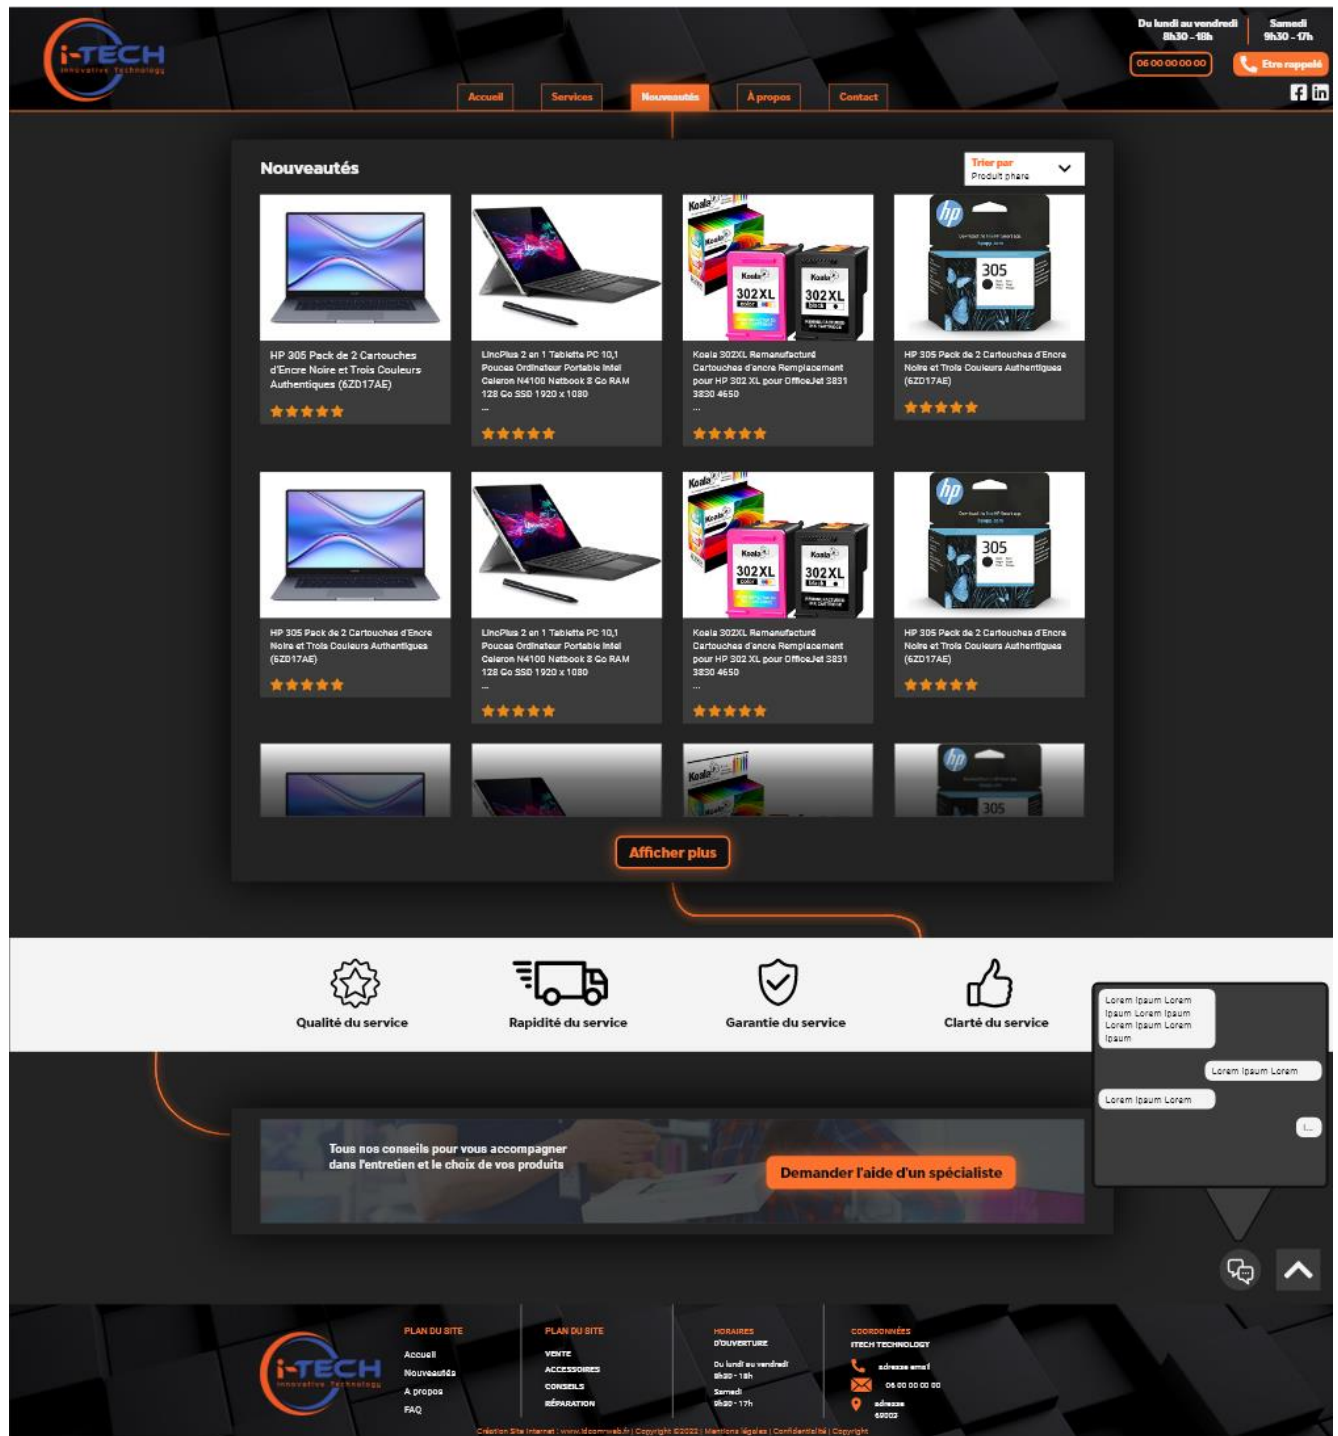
i-TECH
Innovative Technology

Du lundi au vendredi
8h30 - 18h

Samedi
9h30 - 17h

06 00 00 00 00

Etre rappelé

Accueil
Services
Nouveautés
A propos
Contact

Nouveautés

Trier par
Produit phare

HP 305 Pack de 2 Cartouches d'Encre Noire et Trois Couleurs Authentiques (6ZD17AE)
★★★★★

LincPlus 2 en 1 Tablette PC 10,1 Pouces Ordinateur Portable Intel Celeron N4100 Netbook 8 Go RAM 128 Go SSD 1920 x 1080
...
★★★★★

Koala 302XL Remanufacturé Cartouches d'encre Remplacement pour HP 302 XL pour OfficeJet 3831 3830 4650
...
★★★★★

HP 305 Pack de 2 Cartouches d'Encre Noire et Trois Couleurs Authentiques (6ZD17AE)
★★★★★

HP 305 Pack de 2 Cartouches d'Encre Noire et Trois Couleurs Authentiques (6ZD17AE)
★★★★★

LincPlus 2 en 1 Tablette PC 10,1 Pouces Ordinateur Portable Intel Celeron N4100 Netbook 8 Go RAM 128 Go SSD 1920 x 1080
...
★★★★★

Koala 302XL Remanufacturé Cartouches d'encre Remplacement pour HP 302 XL pour OfficeJet 3831 3830 4650
...
★★★★★

HP 305 Pack de 2 Cartouches d'Encre Noire et Trois Couleurs Authentiques (6ZD17AE)
★★★★★

Afficher plus

Qualité du service
Rapidité du service
Garantie du service
Clarté du service

Lorem Ipsum Lorem Ipsum Lorem Ipsum Lorem Ipsum Lorem Ipsum
Lorem Ipsum Lorem
Lorem Ipsum Lorem
...

Tous nos conseils pour vous accompagner dans l'entretien et le choix de vos produits

Demander l'aide d'un spécialiste

i-TECH
Innovative Technology

PLAN DU SITE
Accueil
Nouveautés
A propos
FAQ

PLAN DU SITE
VENTE
ACCESSOIRES
CONSEILS
RÉPARATION

HORAIRES D'OUVERTURE
Du lundi au vendredi
8h30 - 18h
Samedi
9h30 - 17h

COORDONNÉES
ITECH TECHNOLOGY
adresse email
06 00 00 00 00
adresse
69002

Création Site Internet : www.idcomweb.fr | Copyright ©2022 | Mentions légales | Confidentialité | Copyright